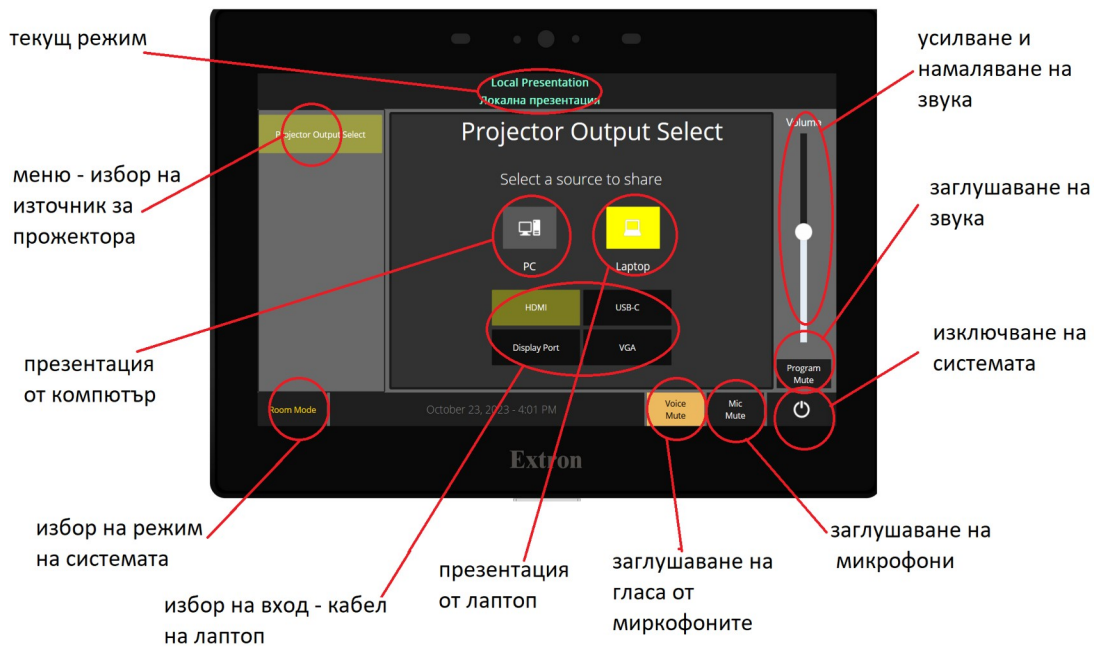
текущ режим

Local Presentation
Локална презентация

усилване и намаляване на звука

Projector Output Select

Projector Output Select

Volume

меню - избор на източник за прожектора

Select a source to share

заглушаване на звука

PC

Laptop

HDMI

USB-C

Display Port

VGA

презентация от компютър

Program Mute

изключване на системата

Room Mode

October 23, 2023 - 4:01 PM

Voice Mute

Mic Mute

Extron

избор на режим на системата

заглушаване на микрофони

презентация от лаптоп

заглушаване на гласа от миркофоните

избор на вход - кабел на лаптоп